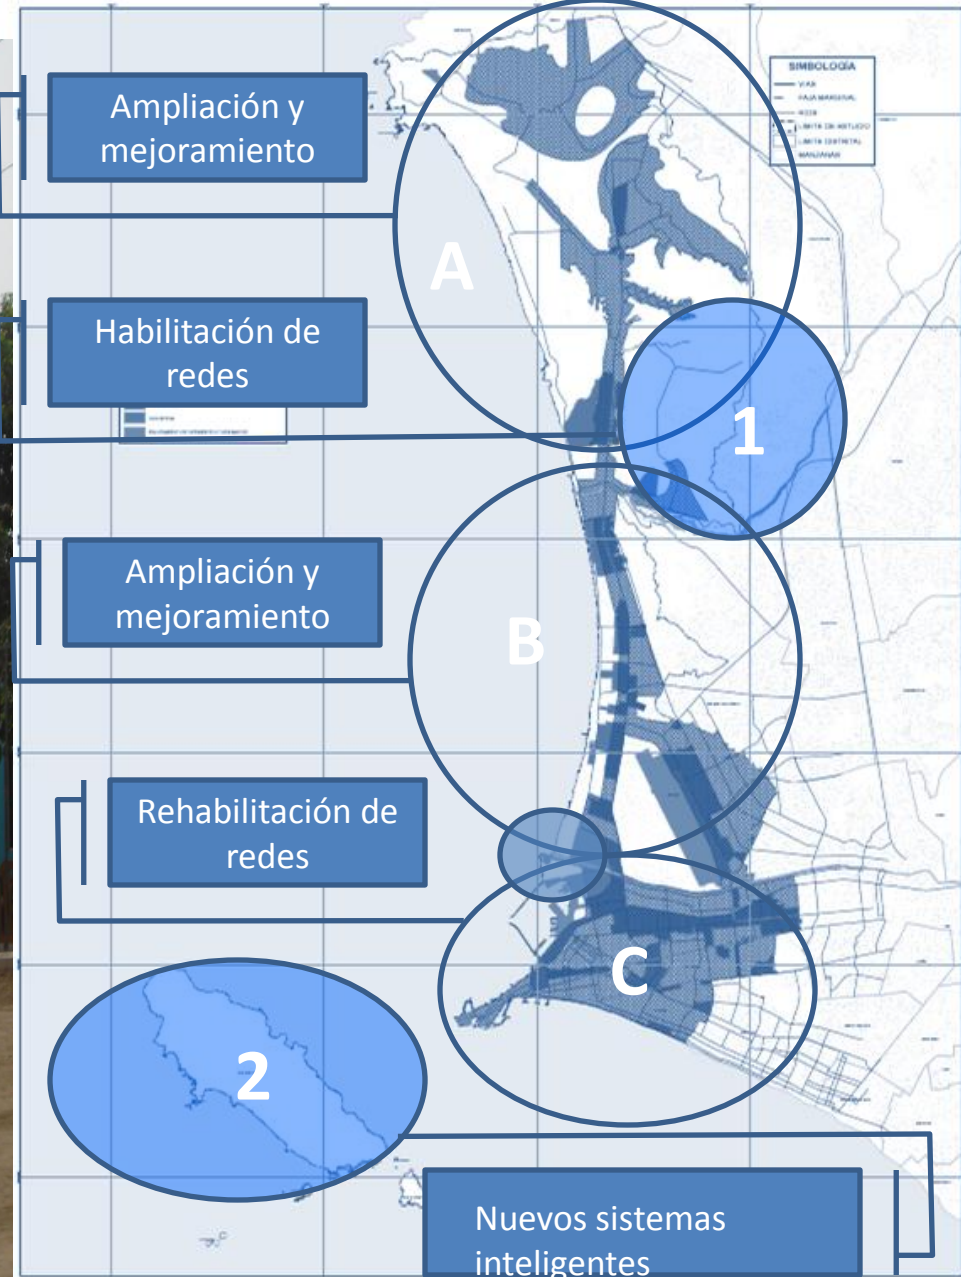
Ampliación y mejoramiento

Habilitación de redes

Ampliación y mejoramiento

Rehabilitación de redes

Nuevos sistemas inteligentes

SIMBOLOGÍA
VÍAS
FAJA MARGINAL
RÍOS
LÍMITE DE ESTUDIO
LÍMITE DISTRITAL
MANZANAS

A

1

B

C

2